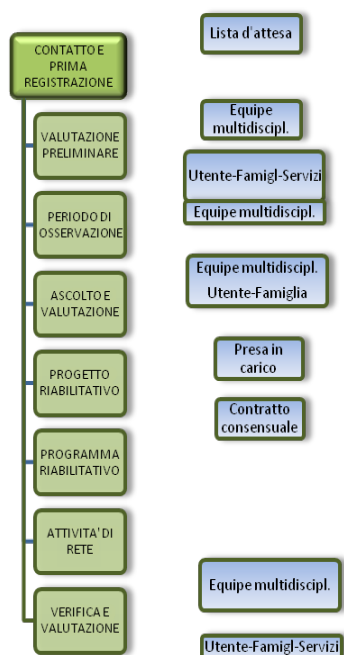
CONTATTO E PRIMA REGISTRAZIONE

Lista d'attesa

VALUTAZIONE PRELIMINARE

Equipe multidiscipl.

Utente-Famigl-Servizi

Equipe multidiscipl.

PERIODO DI OSSERVAZIONE

ASCOLTO E VALUTAZIONE

Equipe multidiscipl.

Utente-Famiglia

PROGETTO RIABILITATIVO

Presa in carico

Contratto consensuale

PROGRAMMA RIABILITATIVO

ATTIVITA' DI RETE

VERIFICA E VALUTAZIONE

Equipe multidiscipl.

Utente-Famigl-Servizi